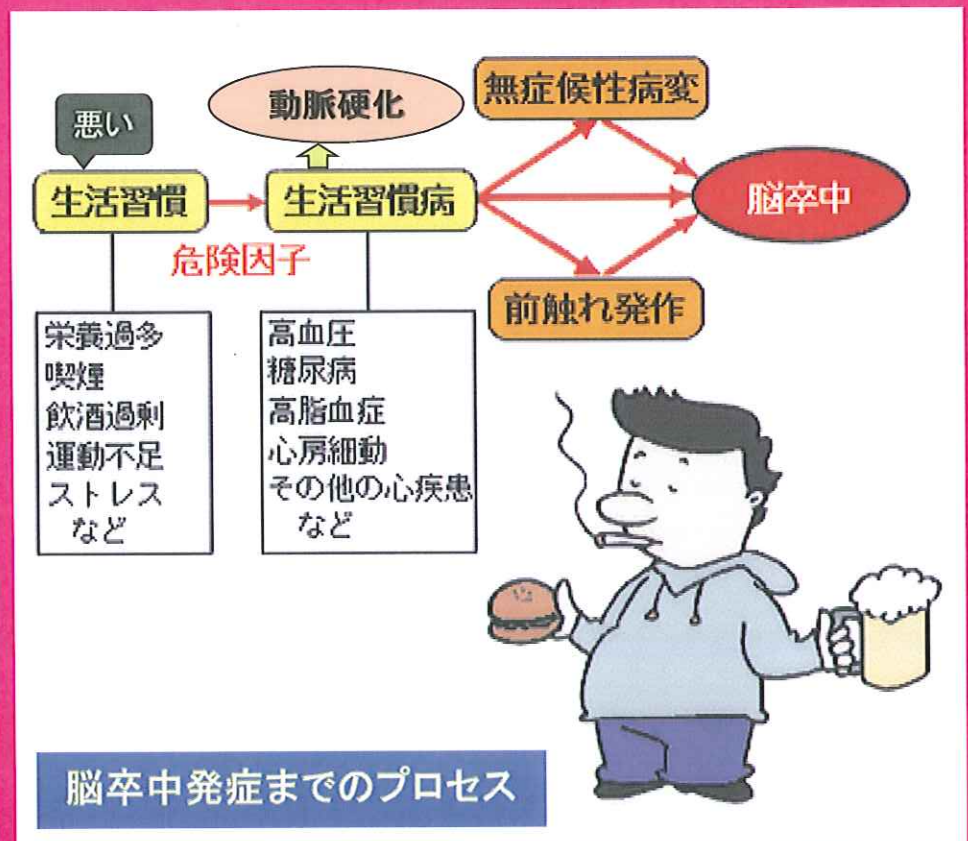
悪い

生活習慣

危険因子

動脈硬化

生活習慣病

無症候性病変

脳卒中

前触れ発作

栄養過多
喫煙
飲酒過剰
運動不足
ストレス
など

高血圧
糖尿病
高脂血症
心房細動
その他の心疾患
など

脳卒中発症までのプロセス